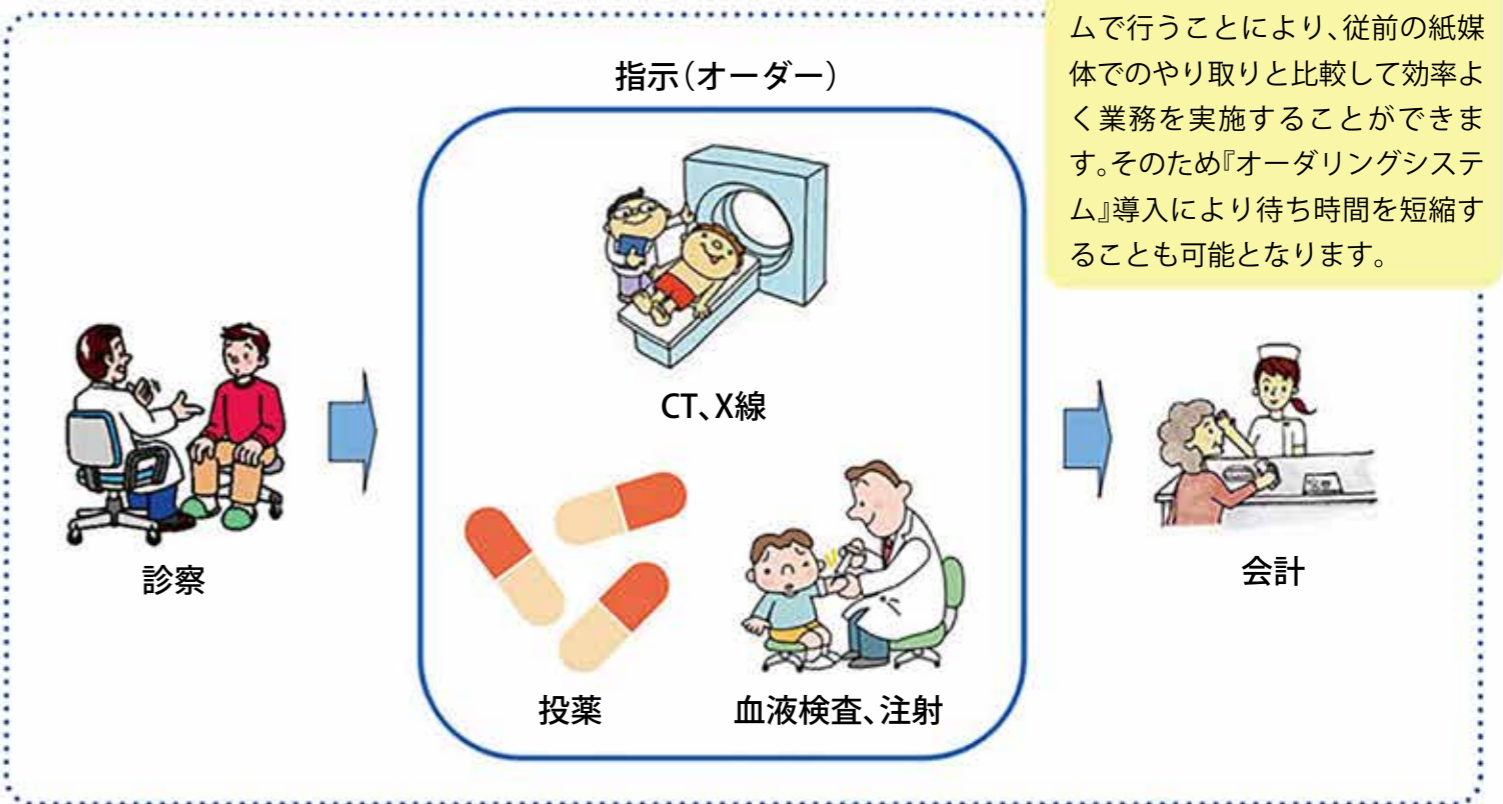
ムで行うことにより、従前の紙媒体でのやり取りと比較して効率よく業務を実施することができます。そのため『オーダリングシステム』導入により待ち時間を短縮することも可能となります。

指示（オーダー）

CT、X線

投薬

血液検査、注射

診察

会計